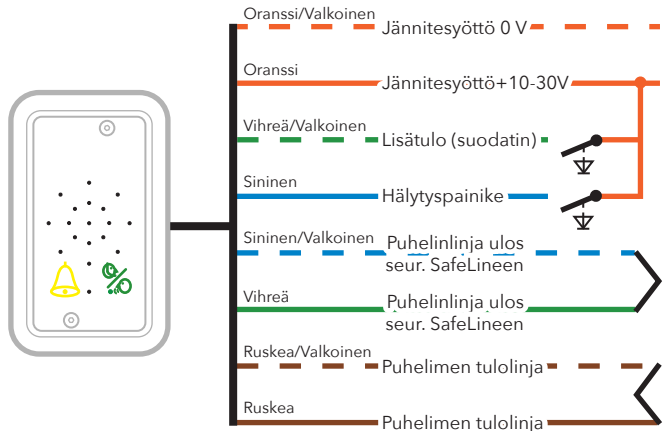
Oranssi/Valkoinen
Jännitesyöttö 0 V

Oranssi
Jännitesyöttö+10-30V

Vihreä/Valkoinen
Lisätulo (suodatin)

Sininen
Hälytyspainike

Sininen/Valkoinen
Puhelinlinja ulos seur. SafeLineen

Vihreä
Puhelinlinja ulos seur. SafeLineen

Ruskea/Valkoinen
Puhelimen tulolinja

Ruskea
Puhelimen tulolinja